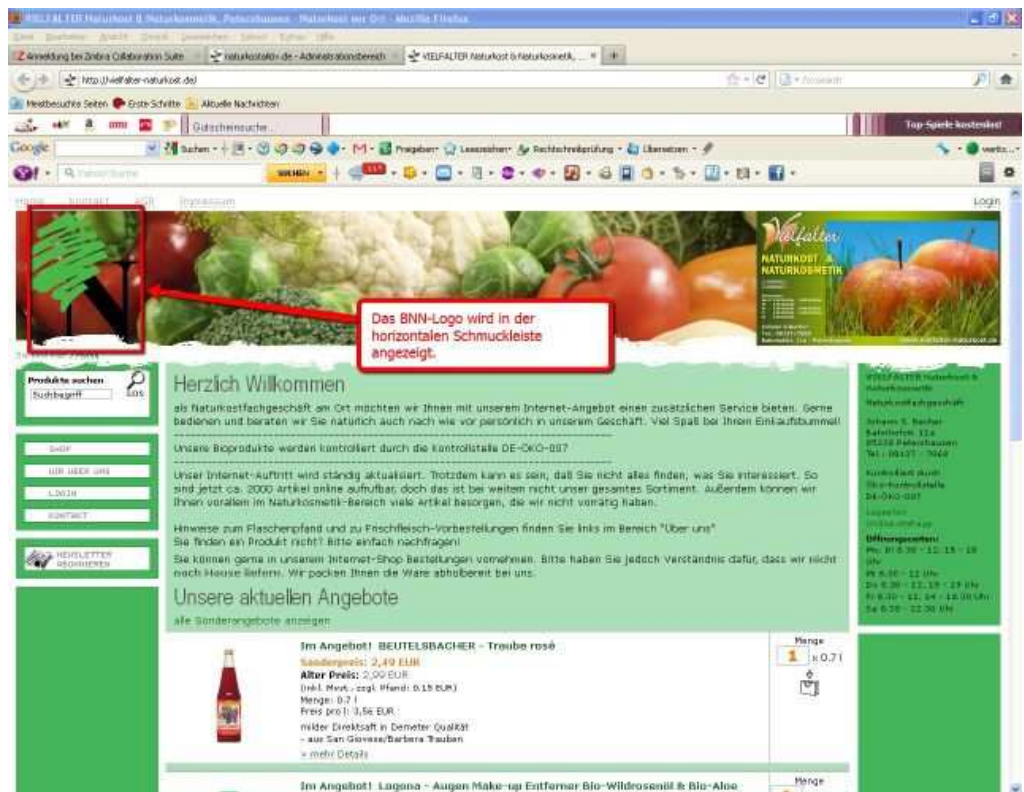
VIELFALTER Naturkost & Naturkosmetik, Petershausen - Naturkost vor Ort - Mozilla Firefox

Datei Bearbeiten Ansicht Chronik Lesezeichen Extras Hilfe

Anmeldung bei Zimbra Collaboration Suite | naturkostaktiv.de - Administrationsbereich | VIELFALTER Naturkost & Naturkosmetik, ... | +

http://vielfalter-naturkost.de/

Meistbesuchte Seiten | Erste Schritte | Aktuelle Nachrichten

Gutscheinsuche

Top-Spiele kostenlos!

Google | Suchen | Freigeben | Lesezeichen | Rechtschreibprüfung | Übersetzen

Yahoo! Suche | SUCHEN

Home | Kontakt | AGB | Impressum

Login

Vielfalter NATURKOST & NATURKOSMETIK

Das BNN-Logo wird in der horizontalen Schmuckleiste angezeigt.

Produkte suchen
Suchbegriff
LOS

SHOP
WIR ÜBER UNS
LOGIN
KONTAKT

NEWSLETTER ABONNIEREN

Herzlich Willkommen

als Naturkostfachgeschäft am Ort möchten wir Ihnen mit unserem Internet-Angebot einen zusätzlichen Service bieten. Gerne bedienen und beraten wir Sie natürlich auch nach wie vor persönlich in unserem Geschäft. Viel Spaß bei Ihrem Einkaufsbummel!

Unsere Bioprodukte werden kontrolliert durch die Kontrollstelle DE-ÖKO-007

Unser Internet-Auftritt wird ständig aktualisiert. Trotzdem kann es sein, daß Sie nicht alles finden, was Sie interessiert. So sind jetzt ca. 2000 Artikel online auffufbar, doch das ist bei weitem nicht unser gesamtes Sortiment. Außerdem können wir Ihnen vorallem im Naturkosmetik-Bereich viele Artikel besorgen, die wir nicht vorrätig haben.

Hinweise zum Flaschenpfand und zu Frischfleisch-Vorbestellungen finden Sie links im Bereich "Über uns"
Sie finden ein Produkt nicht? Bitte einfach nachfragen!
Sie können gerne in unserem Internet-Shop Bestellungen vornehmen. Bitte haben Sie jedoch Verständnis dafür, dass wir nicht nach Hause liefern. Wir packen Ihnen die Ware abholbereit bei uns.

Unsere aktuellen Angebote

alle Sonderangebote anzeigen

Im Angebot! BEUTELSBACHER - Traube rosé
Sonderpreis: 2,49 EUR
Alter Preis: 2,99 EUR
(inkl. Mwst., zzgl. Pfand: 0.15 EUR)
Menge: 0.7 l
Preis pro l: 3,56 EUR
milder Direktsaft in Demeter Qualität
- aus San Giovese/Barbera Trauben
» mehr Details

Menge
1 x 0.7 l

Im Angebot! Logona - Augen Make-up Entferner Bio-Wildrosenöl & Bio-Aloe

Menge

VIELFALTER Naturkost & Naturkosmetik
Naturkostfachgeschäft
Johann S. Bacher
Bahnhofstr. 11a
85238 Petershausen
Tel.: 08137 - 7060
Kontrolliert durch Öko-Kontrollstelle DE-ÖKO-007
Lageplan
Öffnungszeiten:
Mo. 8:30 - 12:15 - 18 Uhr
Mi 8:30 - 12 Uhr
Do 8:30 - 12:15 - 19 Uhr
Fr 8:30 - 12:14 - 18:30 Uhr
Sa 8:30 - 12:30 Uhr